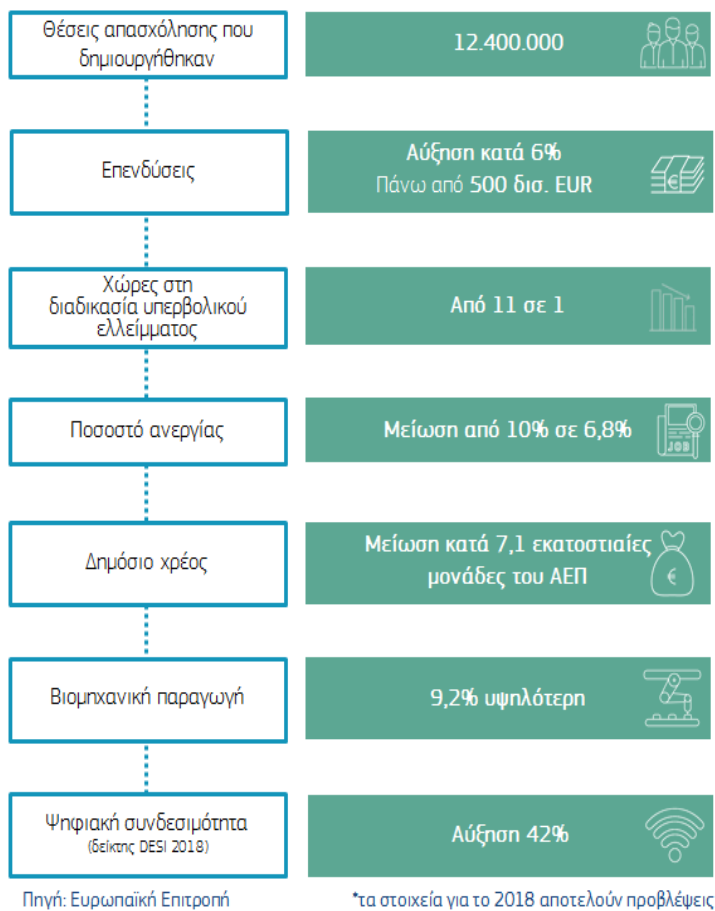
Θέσεις απασχόλησης που δημιουργήθηκαν

12.400.000

Επενδύσεις

Αύξηση κατά 6%
Πάνω από 500 δισ. EUR

Χώρες στη διαδικασία υπερβολικού ελλείμματος

Από 11 σε 1

Ποσοστό ανεργίας

Μείωση από 10% σε 6,8%

Δημόσιο χρέος

Μείωση κατά 7,1 εκατοστιαίες μονάδες του ΑΕΠ

Βιομηχανική παραγωγή

9,2% υψηλότερη

Ψηφιακή συνδεσιμότητα
(δείκτης DESI 2018)

Αύξηση 42%

Πηγή: Ευρωπαϊκή Επιτροπή

*τα στοιχεία για το 2018 αποτελούν προβλέψεις